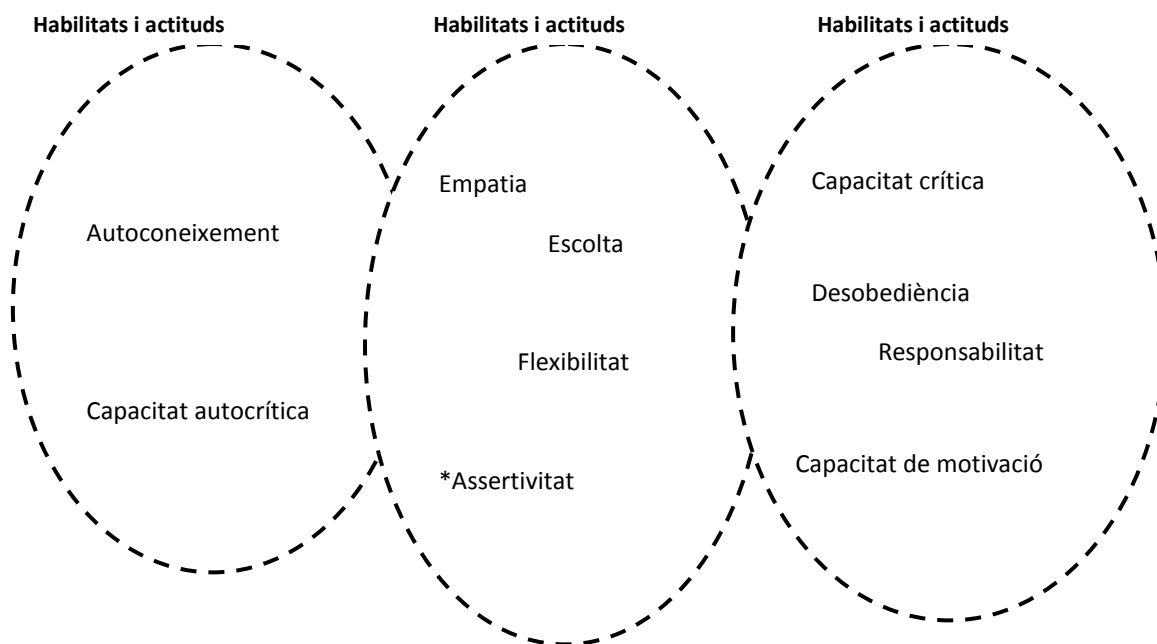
Habilitats i actituds

Autoconeixement

Capacitat autocrítica

Habilitats i actituds

Empatia

Escolta

Flexibilitat

*Assertivitat

Habilitats i actituds

Capacitat crítica

Desobediència

Responsabilitat

Capacitat de motivació